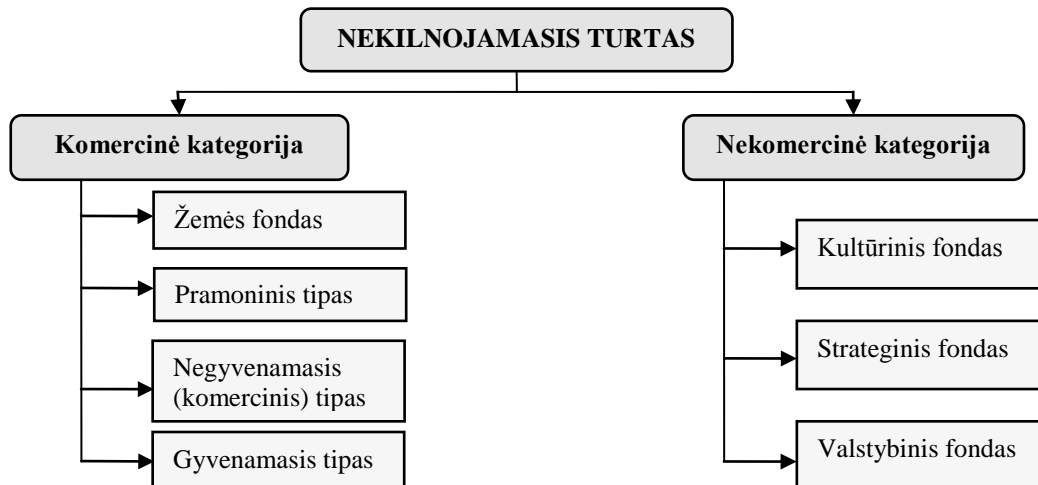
NEKILNOJAMASIS TURTAS

Komercinė kategorija

Žemės fondas

Pramoninis tipas

Negyvenamasis (komercinis) tipas

Gyvenamasis tipas

Nekomercinė kategorija

Kultūrinis fondas

Strateginis fondas

Valstybinis fondas